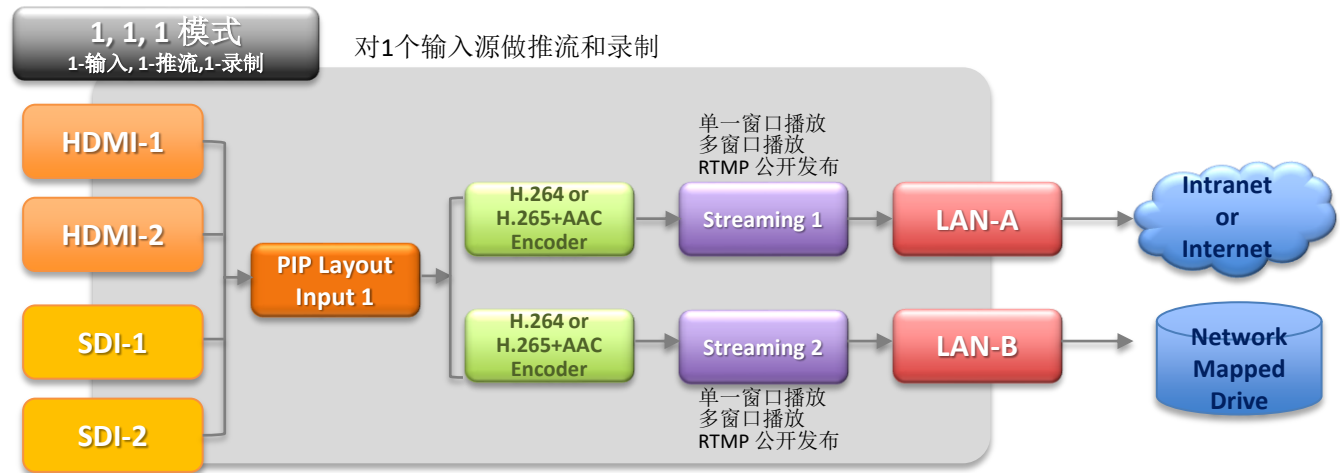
1, 1, 1 模式
1-输入, 1-推流,1-录制

对1个输入源做推流和录制

HDMI-1

HDMI-2

SDI-1

SDI-2

PIP Layout Input 1

单一窗口播放
多窗口播放
RTMP 公开发布

H.264 or H.265+AAC Encoder

Streaming 1

LAN-A

Intranet or Internet

H.264 or H.265+AAC Encoder

Streaming 2

LAN-B

Network Mapped Drive

单一窗口播放
多窗口播放
RTMP 公开发布